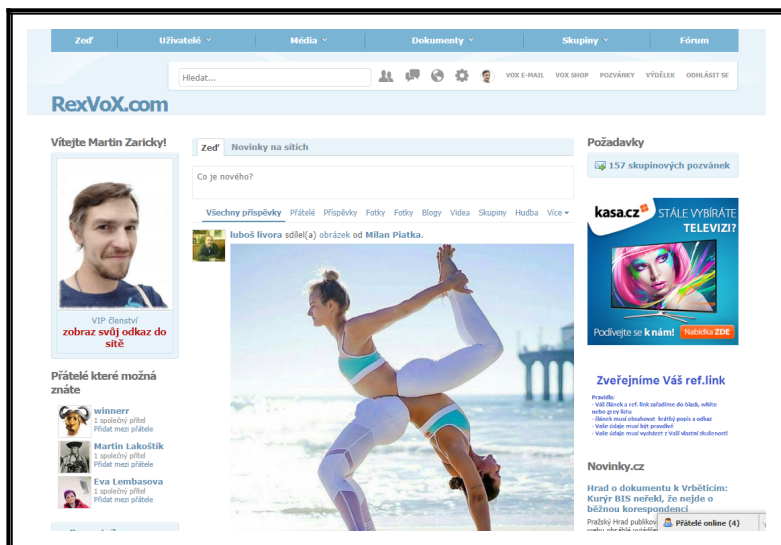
Zeď Uživatelé Média Dokumenty Skupiny Fórum

Hledat...

VOX E-MAIL VOX SHOP POZVÁNKY VÝDĚLEK ODHLÁSIT SE

RexVoX.com

Vítejte Martin Zaricky!

VIP členství
zobraz svůj odkaz do sítě

Přátelé které možná znáte

winnerr
1 společný přítel
Přidat mezi přátele

Martin Lakoštík
1 společný přítel
Přidat mezi přátele

Eva Lembasova
1 společný přítel
Přidat mezi přátele

Zeď Novinky na sítích

Co je nového?

Všechny příspěvky Přátelé Příspěvky Fotky Fotky Blogy Videa Skupiny Hudba Více

luboš livora sdílel(a) obrázek od Milan Piatka.

Požadavky

157 skupinových pozvánek

kasa.cz STÁLE VYBÍRÁTE TELEVIZI?
Podívejte se k nám! Nabídka ZDE

Zveřejníme Váš ref.link

Pravidla:
- Váš článek s ref. link zařadíme do black, white nebo grey listu
- článek musí obsahovat krátký popis a odkaz
- Vaše údaje musí být pravdivé
- Vaše údaje musí vycházet z Vaší vlastní zkušenosti

Novinky.cz

Hrad o dokumentu k Vrběticím: Kurýr BIS neřekl, že nejde o běžnou korespondenci

Pražský Hrad publikov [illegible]

Přátelé online (4)